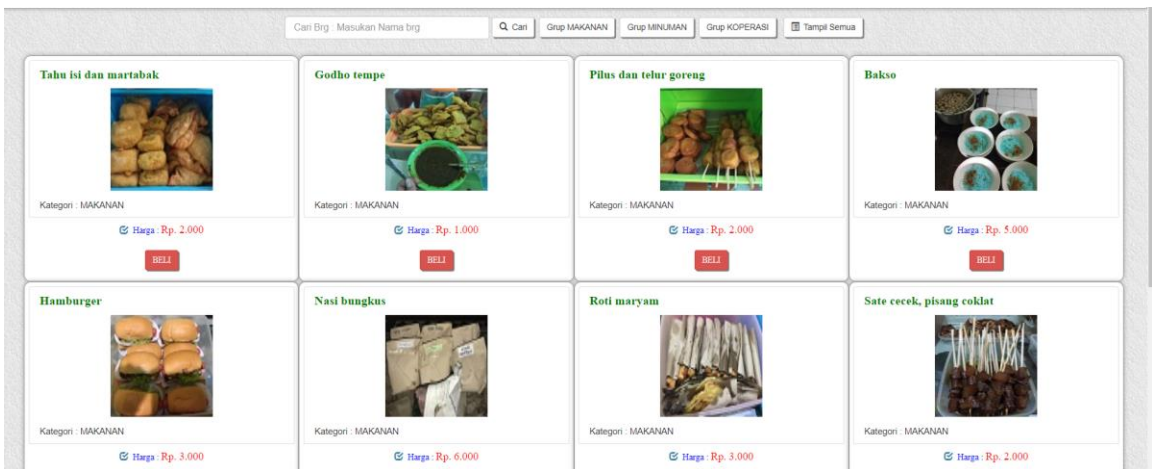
Cari Brg : Masukan Nama brg

Cari

Grup MAKANAN

Grup MINUMAN

Grup KOPERASI

Tampil Semua

Tahu isi dan martabak

Kategori : MAKANAN

Harga : Rp. 2.000

BELI

Godho tempe

Kategori : MAKANAN

Harga : Rp. 1.000

BELI

Pilus dan telur goreng

Kategori : MAKANAN

Harga : Rp. 2.000

BELI

Bakso

Kategori : MAKANAN

Harga : Rp. 5.000

BELI

Hamburger

Kategori : MAKANAN

Harga : Rp. 3.000

Nasi bungkus

Kategori : MAKANAN

Harga : Rp. 6.000

Roti maryam

Kategori : MAKANAN

Harga : Rp. 3.000

Sate cecek, pisang coklat

Kategori : MAKANAN

Harga : Rp. 2.000